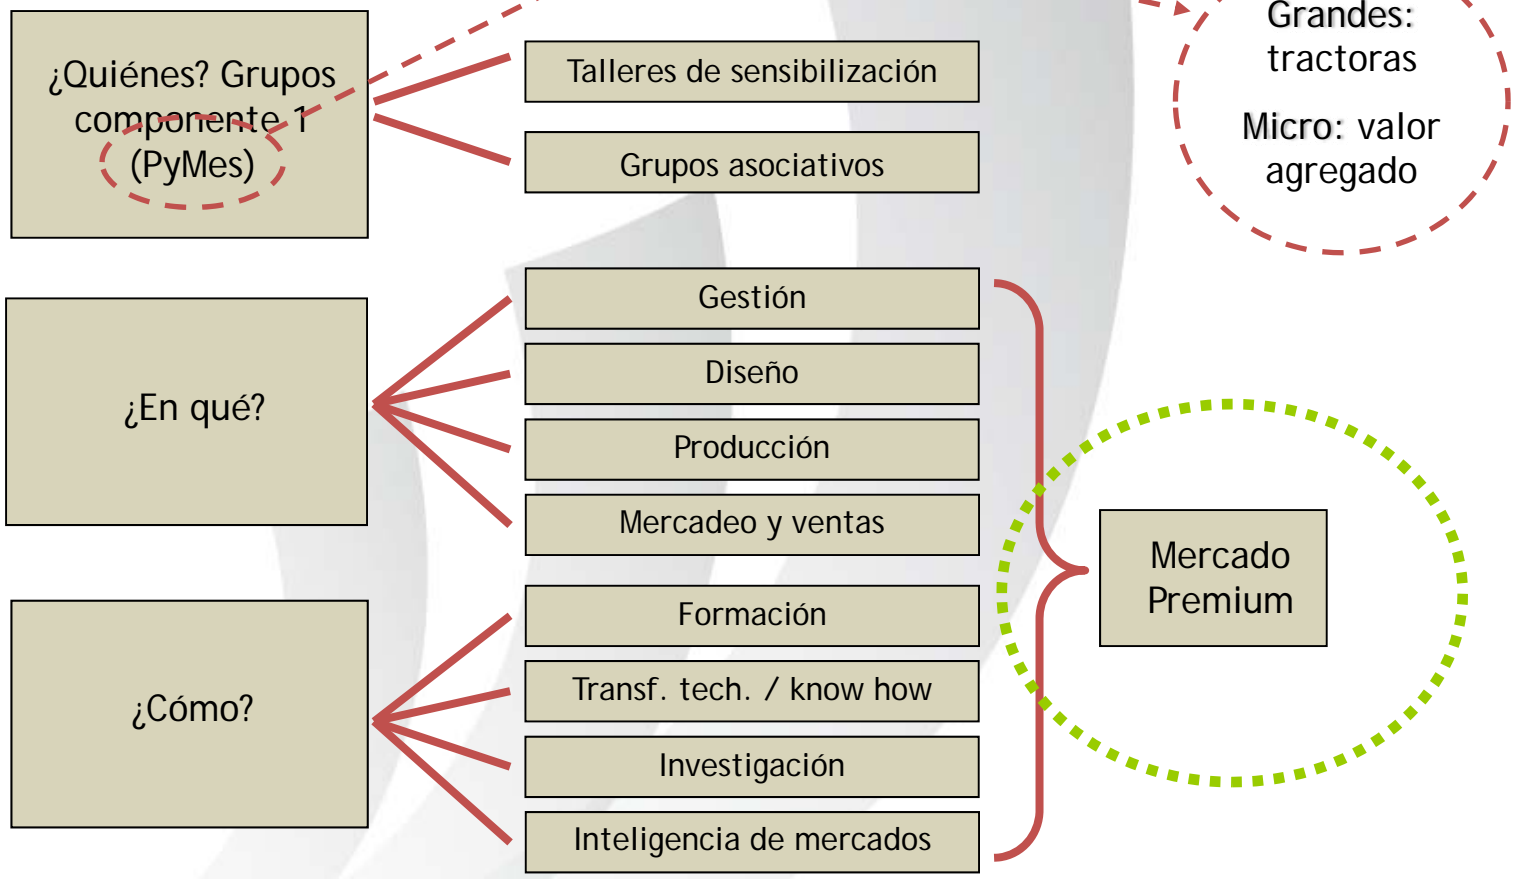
¿Quiénes? Grupos componente 1 (PyMes)

Talleres de sensibilización

Grupos asociativos

Grandes: tractoras

Micro: valor agregado

¿En qué?

Gestión

Diseño

Producción

Mercadeo y ventas

Mercado Premium

¿Cómo?

Formación

Transf. tech. / know how

Investigación

Inteligencia de mercados